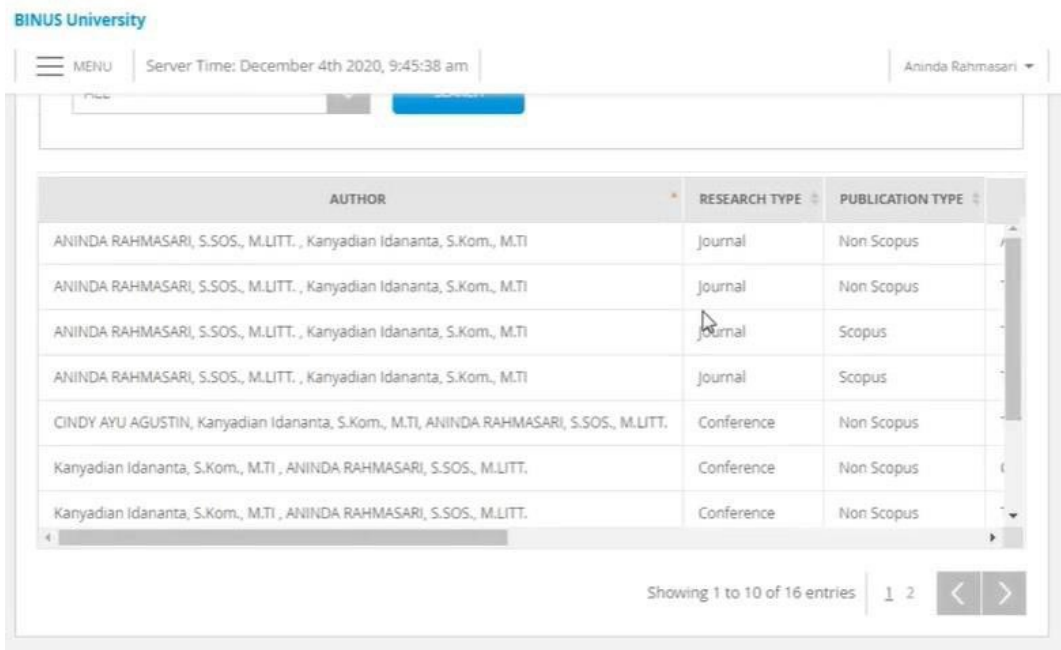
BINUS University

MENU | Server Time: December 4th 2020, 9:45:38 am | Aninda Rahmasari

| AUTHOR | RESEARCH TYPE | PUBLICATION TYPE |
|---|---|---|
| ANINDA RAHMASARI, S.SOS., M.LITT. , Kanyadian Idananta, S.Kom., M.TI | Journal | Non Scopus |
| ANINDA RAHMASARI, S.SOS., M.LITT. , Kanyadian Idananta, S.Kom., M.TI | Journal | Non Scopus |
| ANINDA RAHMASARI, S.SOS., M.LITT. , Kanyadian Idananta, S.Kom., M.TI | Journal | Scopus |
| ANINDA RAHMASARI, S.SOS., M.LITT. , Kanyadian Idananta, S.Kom., M.TI | Journal | Scopus |
| CINDY AYU AGUSTIN, Kanyadian Idananta, S.Kom., M.TI, ANINDA RAHMASARI, S.SOS., M.LITT. | Conference | Non Scopus |
| Kanyadian Idananta, S.Kom., M.TI , ANINDA RAHMASARI, S.SOS., M.LITT. | Conference | Non Scopus |
| Kanyadian Idananta, S.Kom., M.TI , ANINDA RAHMASARI, S.SOS., M.LITT. | Conference | Non Scopus |

Showing 1 to 10 of 16 entries 1 2